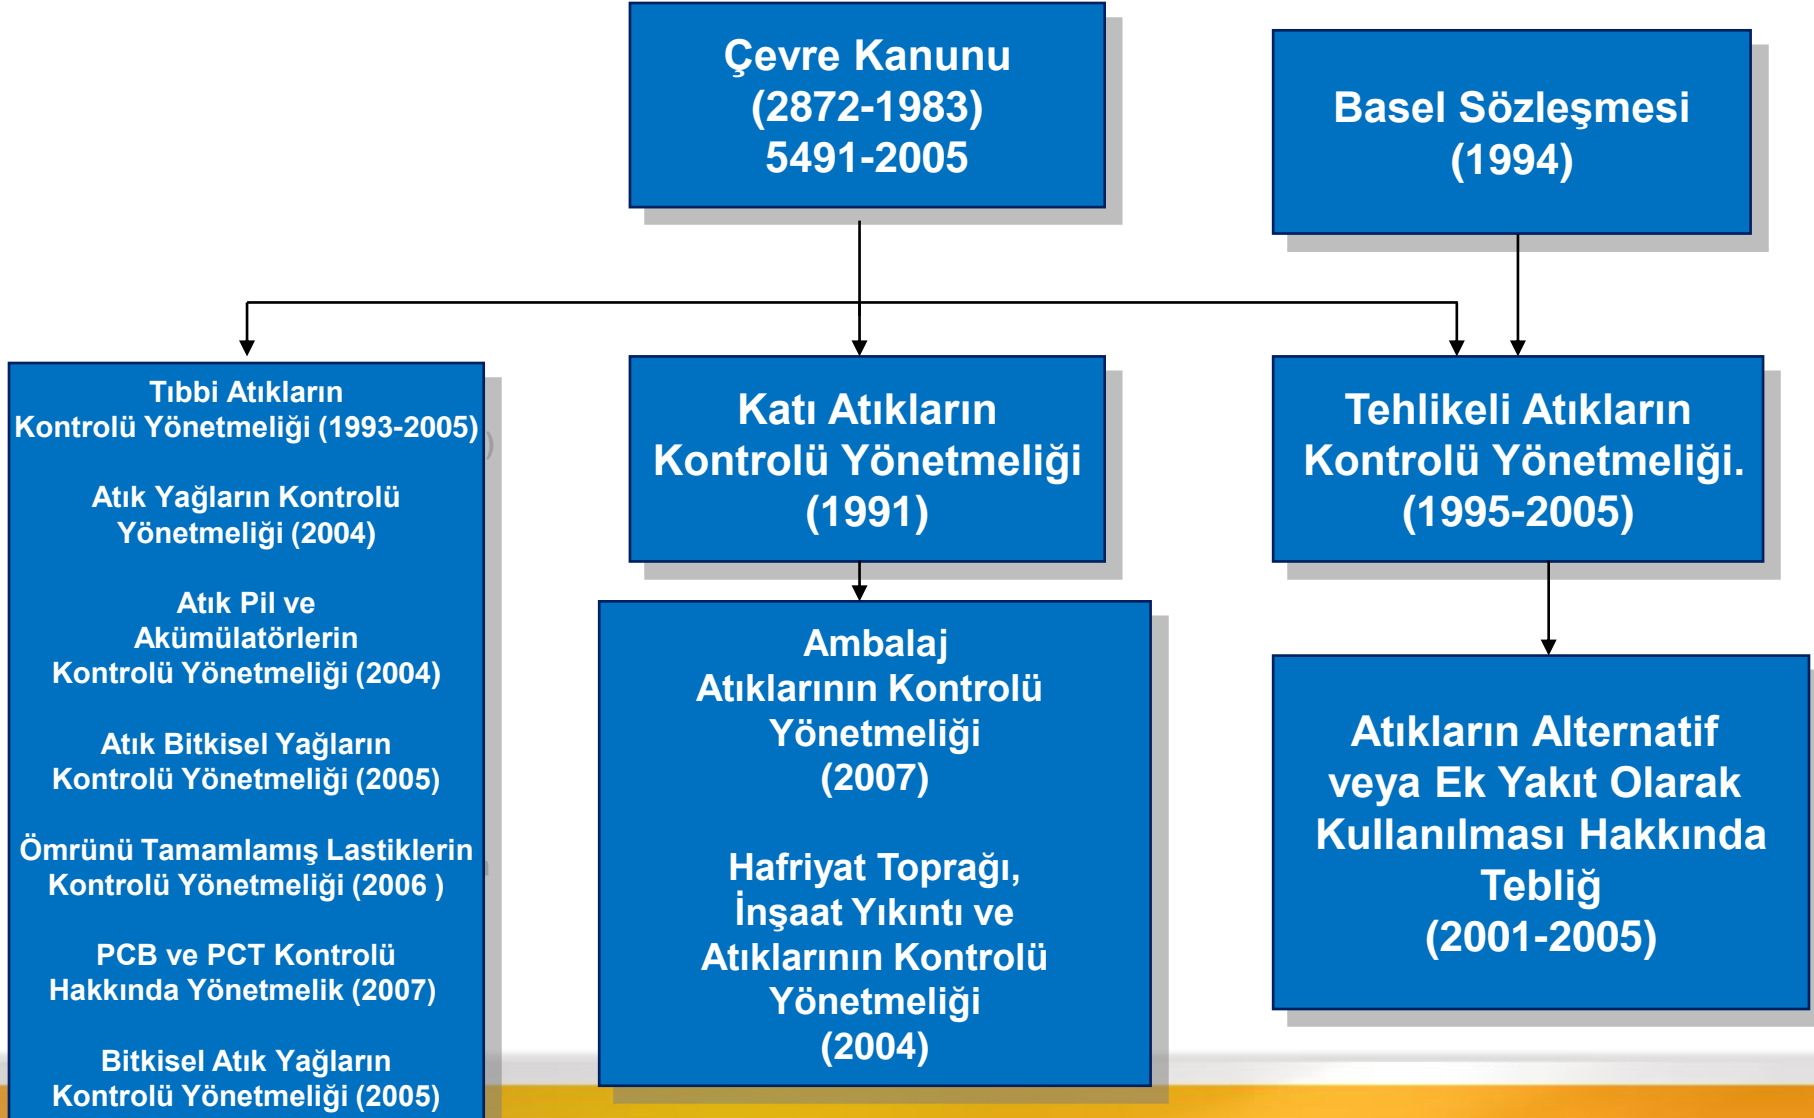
Çevre Kanunu
(2872-1983)
5491-2005

Basel Sözleşmesi
(1994)

Tıbbi Atıkların Kontrolü Yönetmeliği (1993-2005)

Atık Yağların Kontrolü Yönetmeliği (2004)

Atık Pil ve Akümülatörlerin Kontrolü Yönetmeliği (2004)

Atık Bitkisel Yağların Kontrolü Yönetmeliği (2005)

Ömrünü Tamamlamış Lastiklerin Kontrolü Yönetmeliği (2006 )

PCB ve PCT Kontrolü Hakkında Yönetmelik (2007)

Bitkisel Atık Yağların Kontrolü Yönetmeliği (2005)

Katı Atıkların Kontrolü Yönetmeliği (1991)

Ambalaj Atıklarının Kontrolü Yönetmeliği (2007)

Hafriyat Toprağı, İnşaat Yıkıntı ve Atıklarının Kontrolü Yönetmeliği (2004)

Tehlikeli Atıkların Kontrolü Yönetmeliği. (1995-2005)

Atıkların Alternatif veya Ek Yakıt Olarak Kullanılması Hakkında Tebliğ (2001-2005)